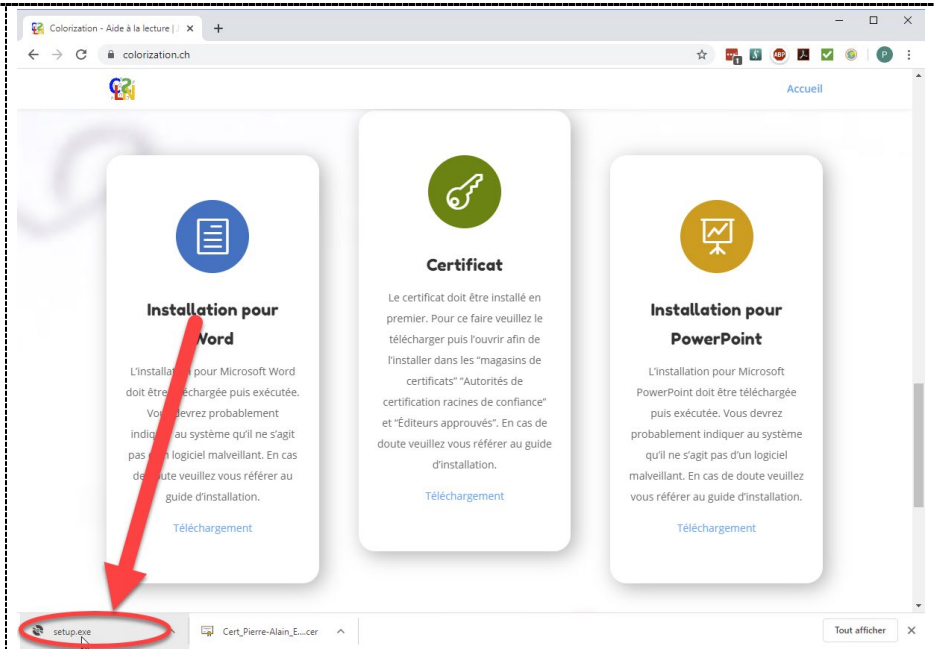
Colorization - Aide à la lecture | ×

+

colorization.ch

P

Accueil

Installation pour Word

L'installa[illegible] pour Microsoft Word doit être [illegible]échargée puis exécutée. Vo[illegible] devrez probablement indi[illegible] au système qu'il ne s'agit pas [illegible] logiciel malveillant. En cas de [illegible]oute veuillez vous référer au guide d'installation.

Téléchargement

Certificat

Le certificat doit être installé en premier. Pour ce faire veuillez le télécharger puis l'ouvrir afin de l'installer dans les "magasins de certificats" "Autorités de certification racines de confiance" et "Éditeurs approuvés". En cas de doute veuillez vous référer au guide d'installation.

Téléchargement

Installation pour PowerPoint

L'installation pour Microsoft PowerPoint doit être téléchargée puis exécutée. Vous devrez probablement indiquer au système qu'il ne s'agit pas d'un logiciel malveillant. En cas de doute veuillez vous référer au guide d'installation.

Téléchargement

setup.exe

Cert_Pierre-Alain_E....cer

Tout afficher